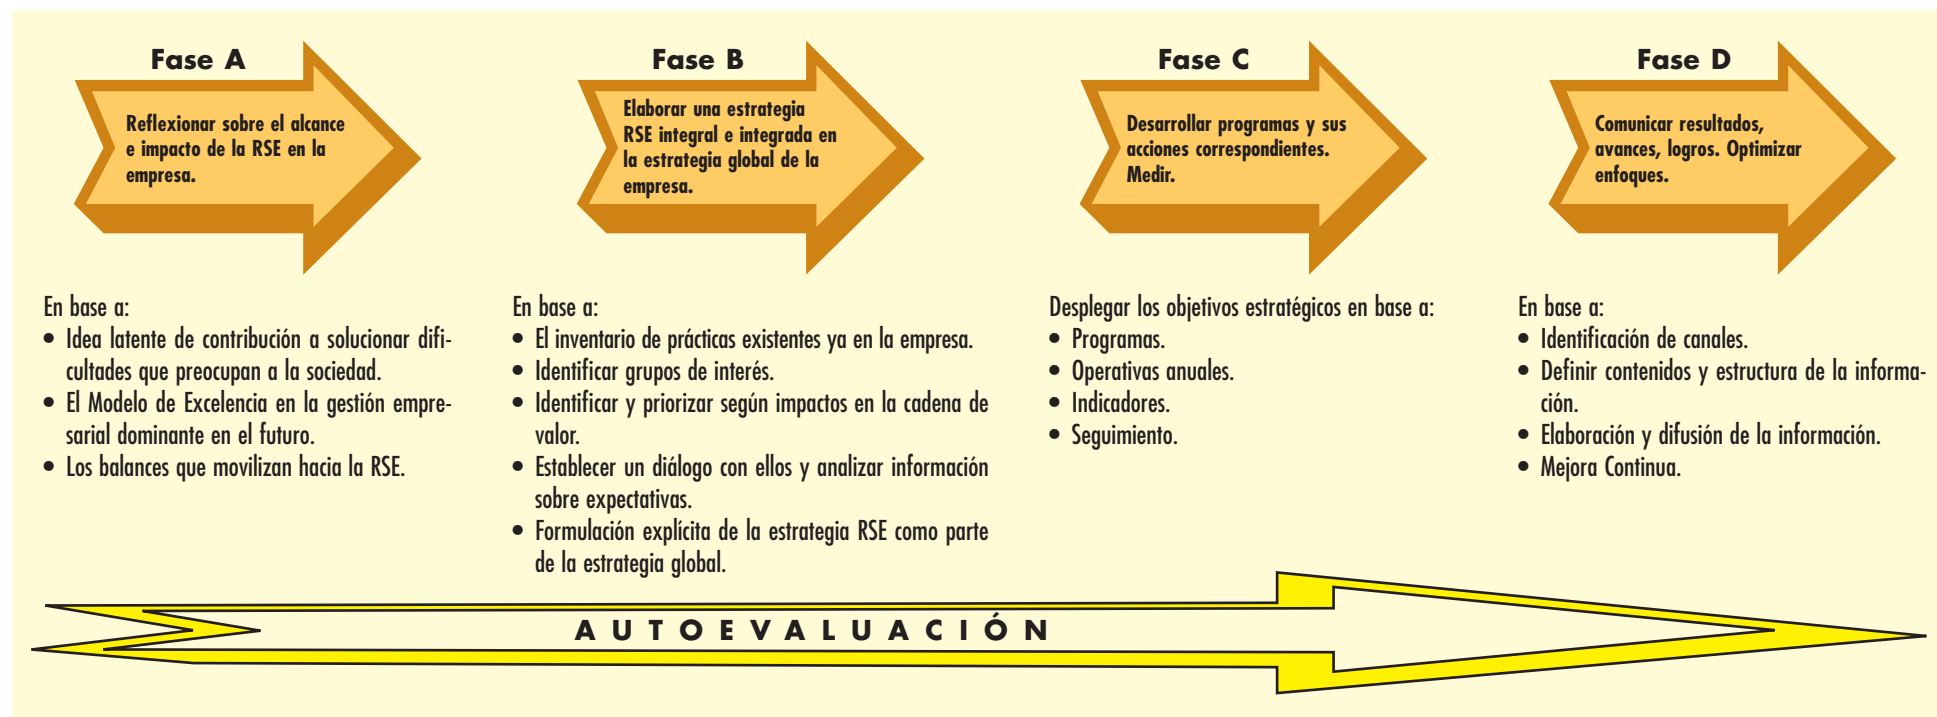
Fase A

Reflexionar sobre el alcance e impacto de la RSE en la empresa.

En base a:
• Idea latente de contribución a solucionar dificultades que preocupan a la sociedad.
• El Modelo de Excelencia en la gestión empresarial dominante en el futuro.
• Los balances que movilizan hacia la RSE.

Fase B

Elaborar una estrategia RSE integral e integrada en la estrategia global de la empresa.

En base a:
• El inventario de prácticas existentes ya en la empresa.
• Identificar grupos de interés.
• Identificar y priorizar según impactos en la cadena de valor.
• Establecer un diálogo con ellos y analizar información sobre expectativas.
• Formulación explícita de la estrategia RSE como parte de la estrategia global.

Fase C

Desarrollar programas y sus acciones correspondientes. Medir.

Desplegar los objetivos estratégicos en base a:
• Programas.
• Operativas anuales.
• Indicadores.
• Seguimiento.

Fase D

Comunicar resultados, avances, logros. Optimizar enfoques.

En base a:
• Identificación de canales.
• Definir contenidos y estructura de la información.
• Elaboración y difusión de la información.
• Mejora Continua.

AUTOEVALUACIÓN